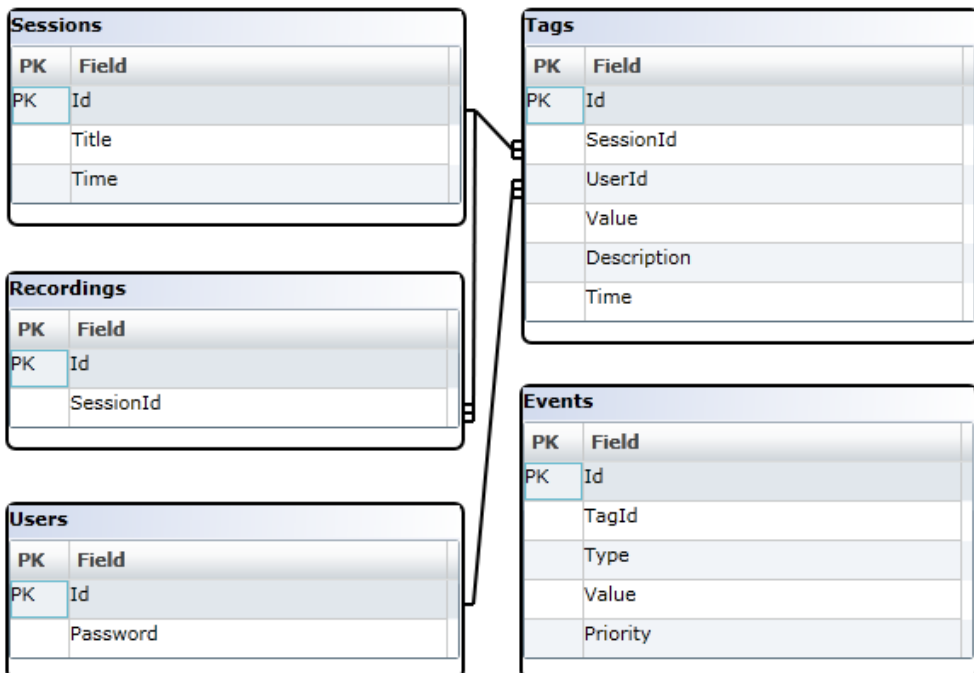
Sessions

| PK | Field |
|---|---|
| PK | Id |
| | Title |
| | Time |

Tags

| PK | Field |
|---|---|
| PK | Id |
| | SessionId |
| | UserId |
| | Value |
| | Description |
| | Time |

Recordings

| PK | Field |
|---|---|
| PK | Id |
| | SessionId |

Events

| PK | Field |
|---|---|
| PK | Id |
| | TagId |
| | Type |
| | Value |
| | Priority |

Users

| PK | Field |
|---|---|
| PK | Id |
| | Password |